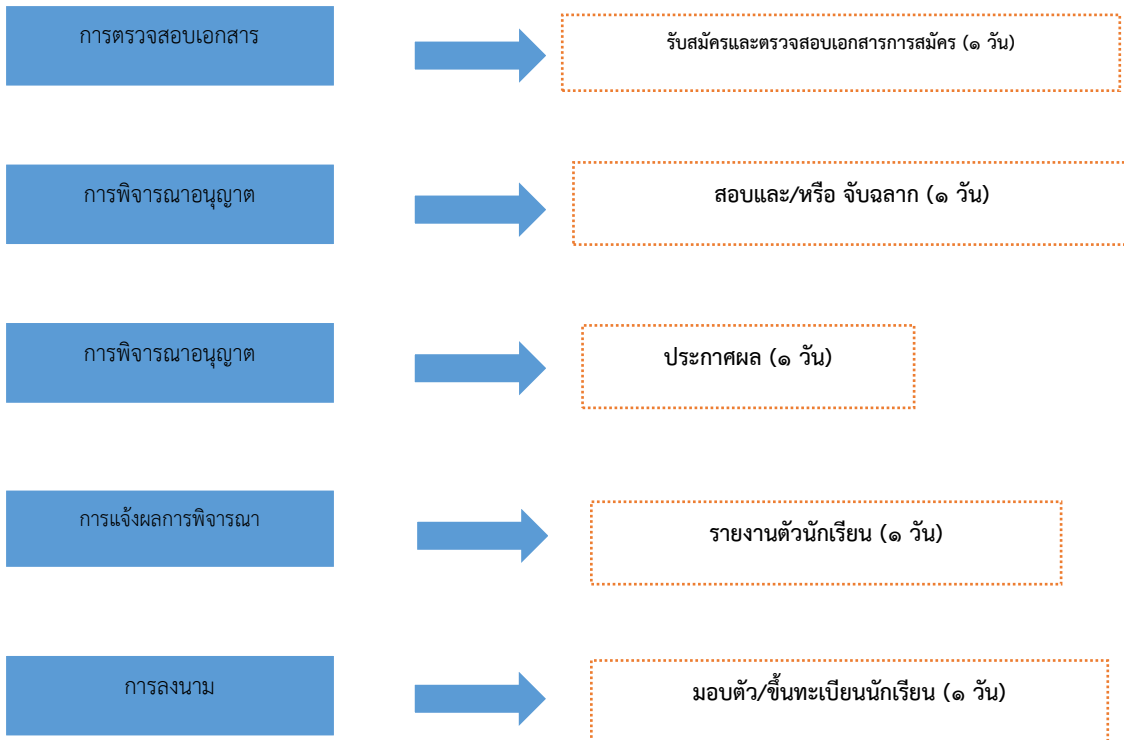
การตรวจสอบเอกสาร

รับสมัครและตรวจสอบเอกสารการสมัคร (๑ วัน)

การพิจารณาอนุญาต

สอบและ/หรือ จับฉลาก (๑ วัน)

การพิจารณาอนุญาต

ประกาศผล (๑ วัน)

การแจ้งผลการพิจารณา

รายงานตัวนักเรียน (๑ วัน)

การลงนาม

มอบตัว/ขึ้นทะเบียนนักเรียน (๑ วัน)